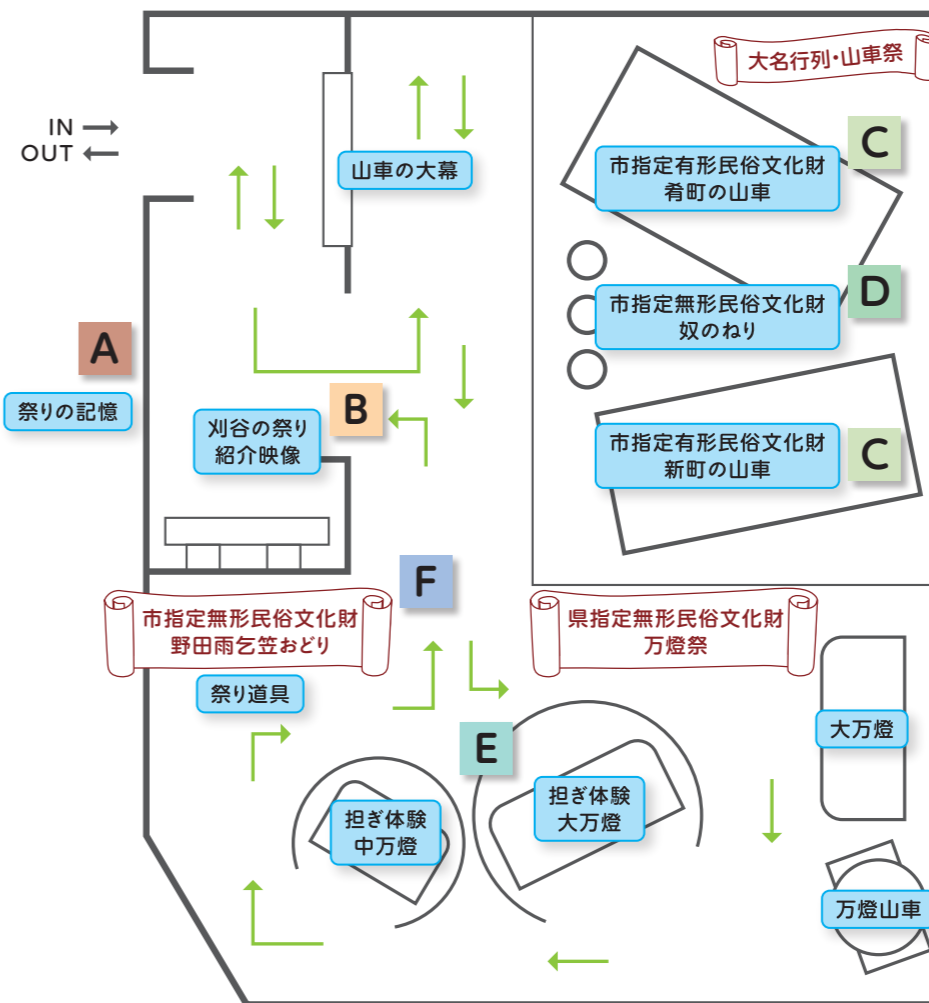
IN
OUT

山車の大幕

大名行列・山車祭

C
市指定有形民俗文化財
肴町の山車

D
市指定無形民俗文化財
奴のねり

A
祭りの記憶

B
刈谷の祭り
紹介映像

C
市指定有形民俗文化財
新町の山車

F

市指定無形民俗文化財
野田雨乞笠おどり

県指定無形民俗文化財
万燈祭

祭り道具

E

大万燈

担ぎ体験
中万燈

担ぎ体験
大万燈

万燈山車